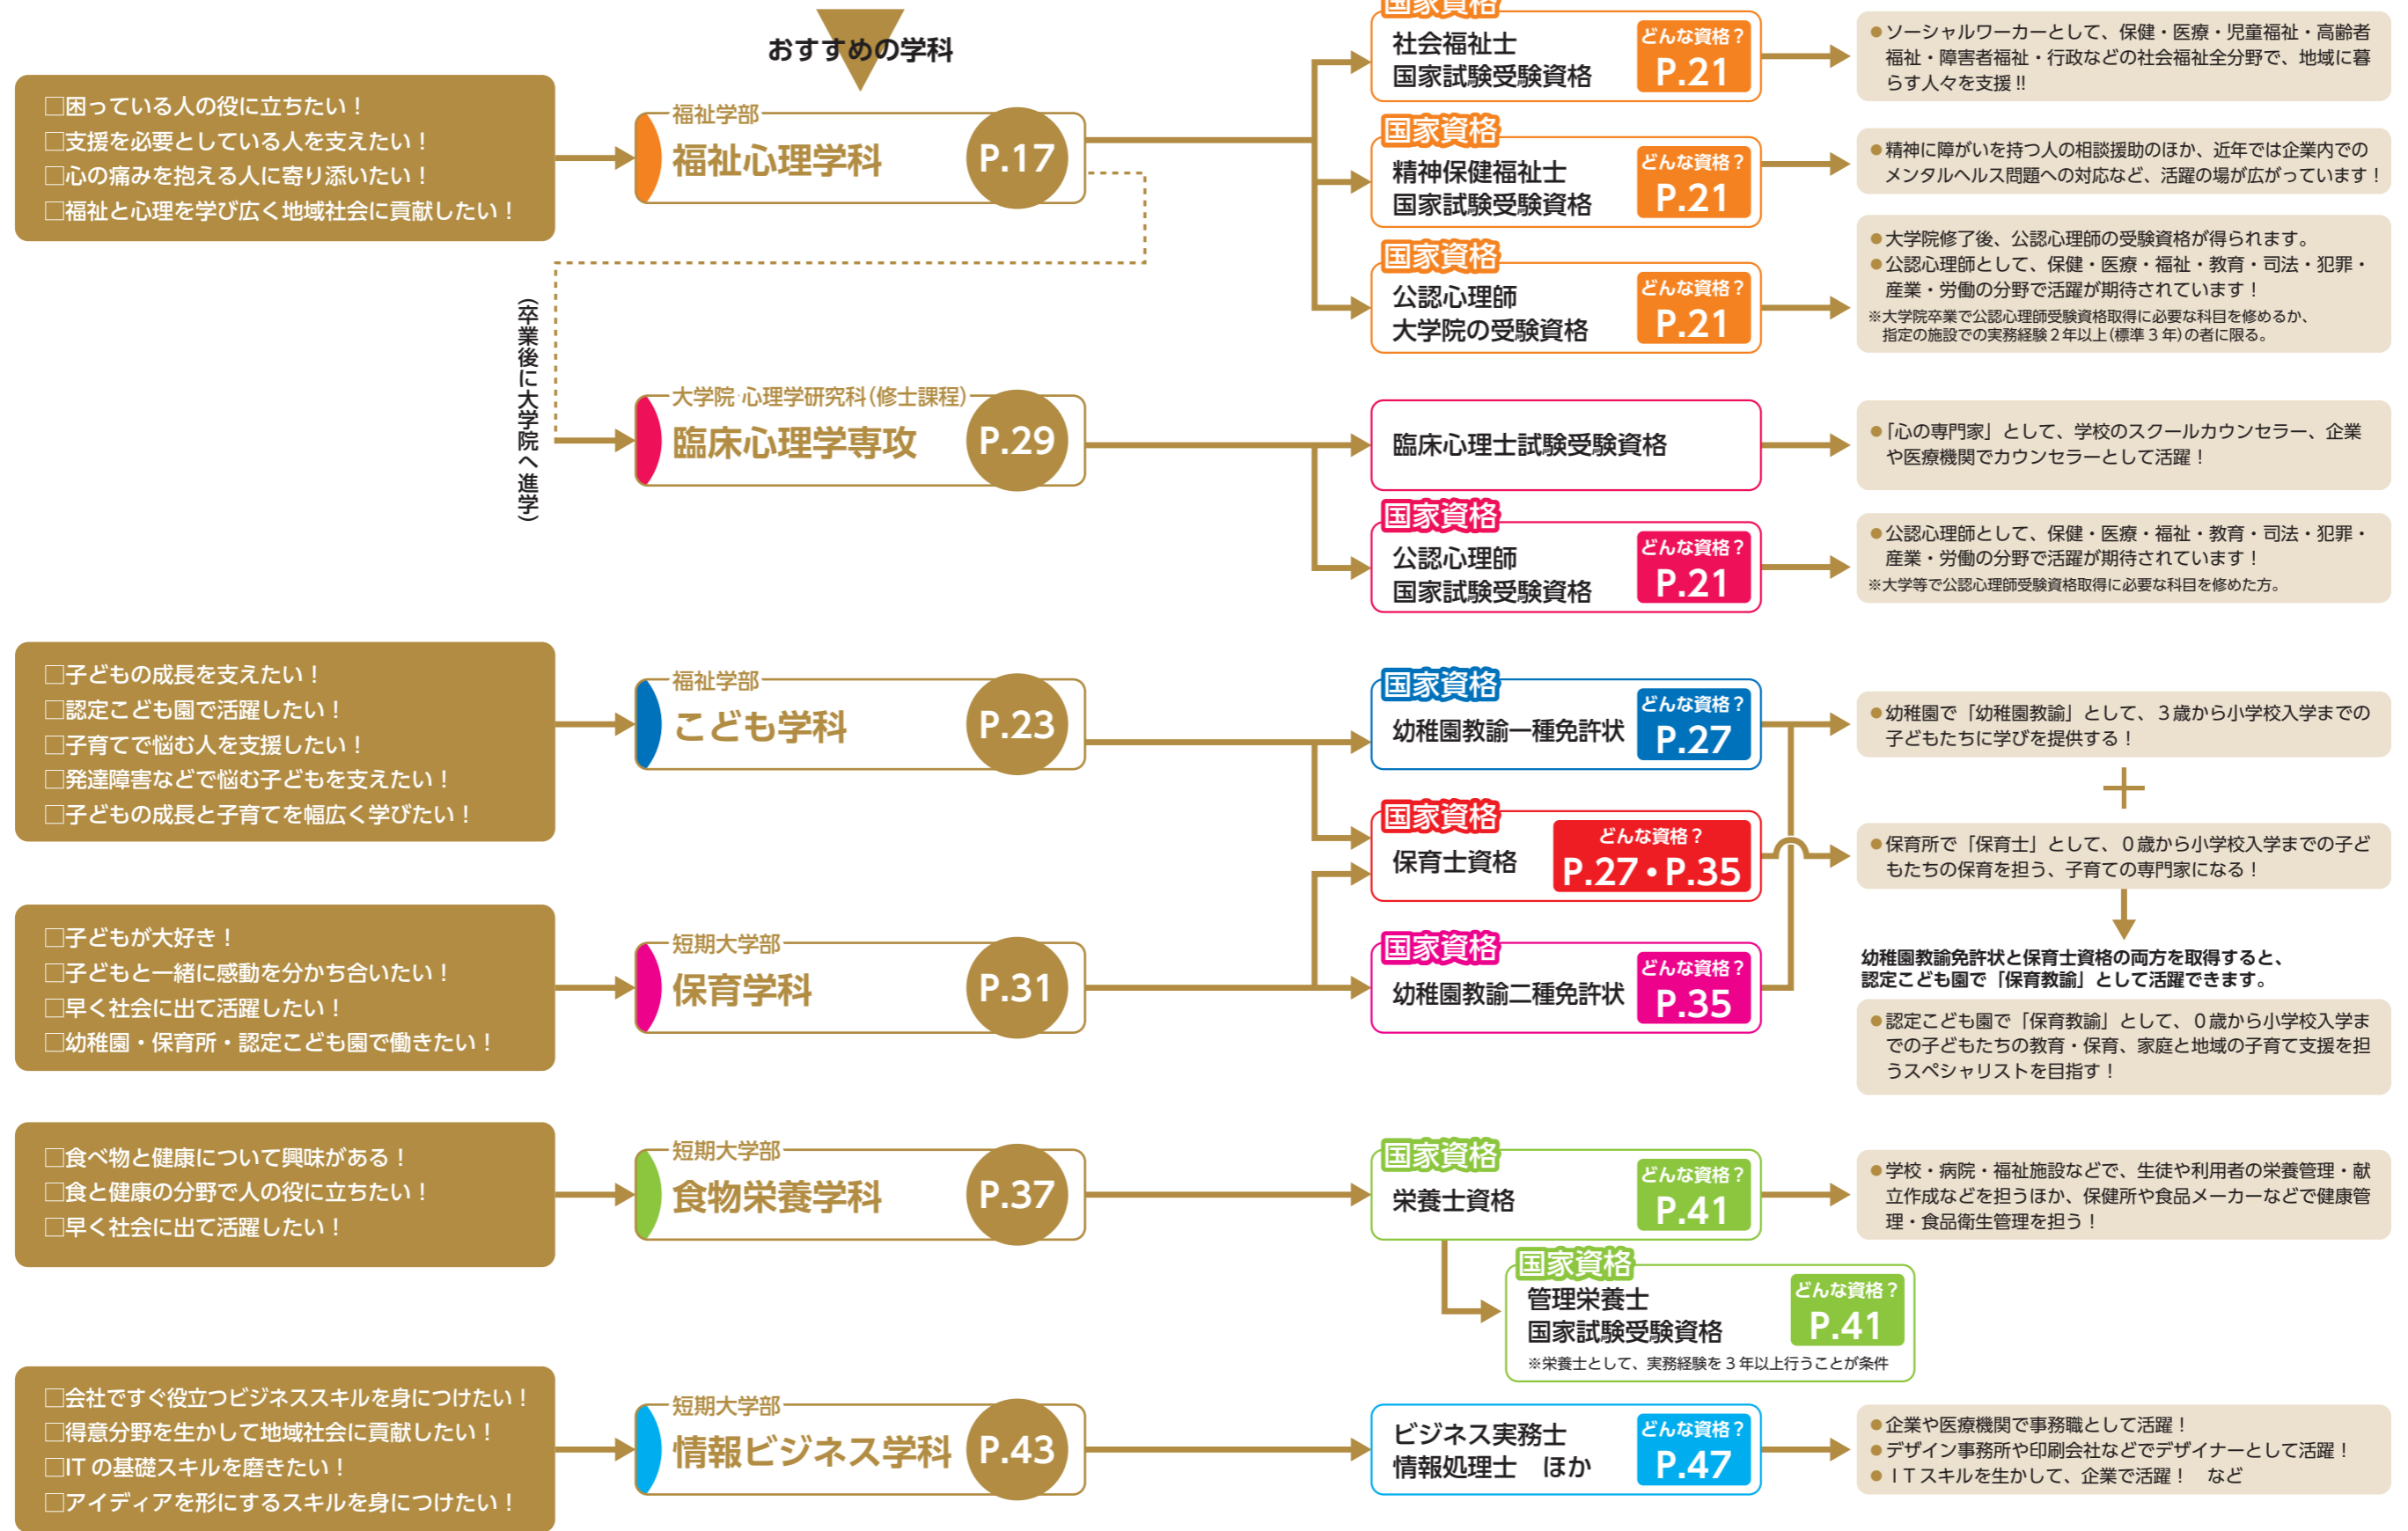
おすすめの学科

□困っている人の役に立ちたい！
□支援を必要としている人を支えたい！
□心の痛みを抱える人に寄り添いたい！
□福祉と心理を学び広く地域社会に貢献したい！

福祉学部
福祉心理学科
P.17

（卒業後に大学院へ進学）

大学院 心理学研究科（修士課程）
臨床心理学専攻
P.29

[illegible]
社会福祉士
国家試験受験資格
どんな資格？
P.21

●ソーシャルワーカーとして、保健・医療・児童福祉・高齢者福祉・障害者福祉・行政などの社会福祉全分野で、地域に暮らす人々を支援!!

国家資格
精神保健福祉士
国家試験受験資格
どんな資格？
P.21

●精神に障がいを持つ人の相談援助のほか、近年では企業内でのメンタルヘルス問題への対応など、活躍の場が広がっています！

国家資格
公認心理師
大学院の受験資格
どんな資格？
P.21

●大学院修了後、公認心理師の受験資格が得られます。
●公認心理師として、保健・医療・福祉・教育・司法・犯罪・産業・労働の分野で活躍が期待されています！
※大学院卒業で公認心理師受験資格取得に必要な科目を修めるか、指定の施設での実務経験２年以上（標準３年）の者に限る。

臨床心理士試験受験資格

●「心の専門家」として、学校のスクールカウンセラー、企業や医療機関でカウンセラーとして活躍！

国家資格
公認心理師
国家試験受験資格
どんな資格？
P.21

●公認心理師として、保健・医療・福祉・教育・司法・犯罪・産業・労働の分野で活躍が期待されています！
※大学等で公認心理師受験資格取得に必要な科目を修めた方。

□子どもの成長を支えたい！
□認定こども園で活躍したい！
□子育てで悩む人を支援したい！
□発達障害などで悩む子どもを支えたい！
□子どもの成長と子育てを幅広く学びたい！

福祉学部
こども学科
P.23

国家資格
幼稚園教諭一種免許状
どんな資格？
P.27

●幼稚園で「幼稚園教諭」として、３歳から小学校入学までの子どもたちに学びを提供する！

＋

国家資格
保育士資格
どんな資格？
P.27・P.35

●保育所で「保育士」として、０歳から小学校入学までの子どもたちの保育を担う、子育ての専門家になる！

□子どもが大好き！
□子どもと一緒に感動を分かち合いたい！
□早く社会に出て活躍したい！
□幼稚園・保育所・認定こども園で働きたい！

短期大学部
保育学科
P.31

国家資格
幼稚園教諭二種免許状
どんな資格？
P.35

幼稚園教諭免許状と保育士資格の両方を取得すると、認定こども園で「保育教諭」として活躍できます。

●認定こども園で「保育教諭」として、０歳から小学校入学までの子どもたちの教育・保育、家庭と地域の子育て支援を担うスペシャリストを目指す！

□食べ物と健康について興味がある！
□食と健康の分野で人の役に立ちたい！
□早く社会に出て活躍したい！

短期大学部
食物栄養学科
P.37

国家資格
栄養士資格
どんな資格？
P.41

●学校・病院・福祉施設などで、生徒や利用者の栄養管理・献立作成などを担うほか、保健所や食品メーカーなどで健康管理・食品衛生管理を担う！

国家資格
管理栄養士
国家試験受験資格
どんな資格？
P.41
※栄養士として、実務経験を３年以上行うことが条件

□会社ですぐ役立つビジネススキルを身につけたい！
□得意分野を生かして地域社会に貢献したい！
□IT の基礎スキルを磨きたい！
□アイディアを形にするスキルを身につけたい！

短期大学部
情報ビジネス学科
P.43

ビジネス実務士
情報処理士　ほか
どんな資格？
P.47

●企業や医療機関で事務職として活躍！
●デザイン事務所や印刷会社などでデザイナーとして活躍！
●ＩＴスキルを生かして、企業で活躍！　など